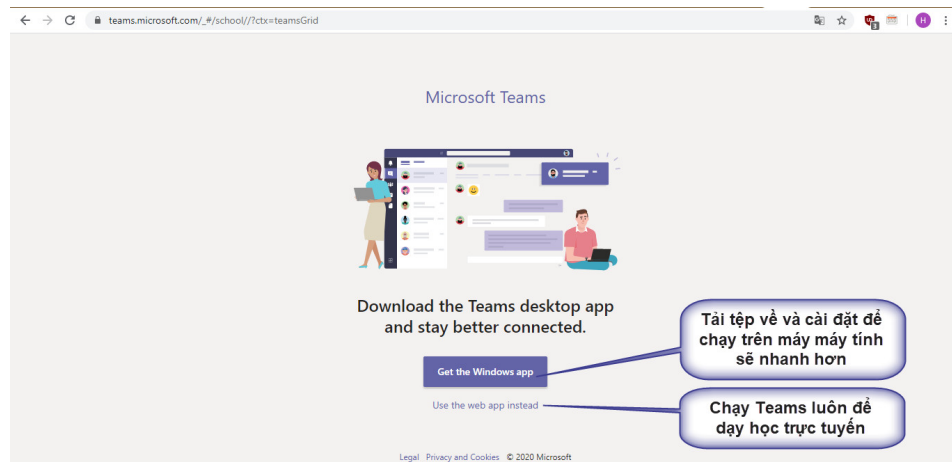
teams.microsoft.com/_#/school//?ctx=teamsGrid

H

Microsoft Teams

Download the Teams desktop app and stay better connected.

Get the Windows app

Use the web app instead

Tải tệp về và cài đặt để chạy trên máy máy tính sẽ nhanh hơn

Chạy Teams luôn để dạy học trực tuyến

Legal Privacy and Cookies © 2020 Microsoft